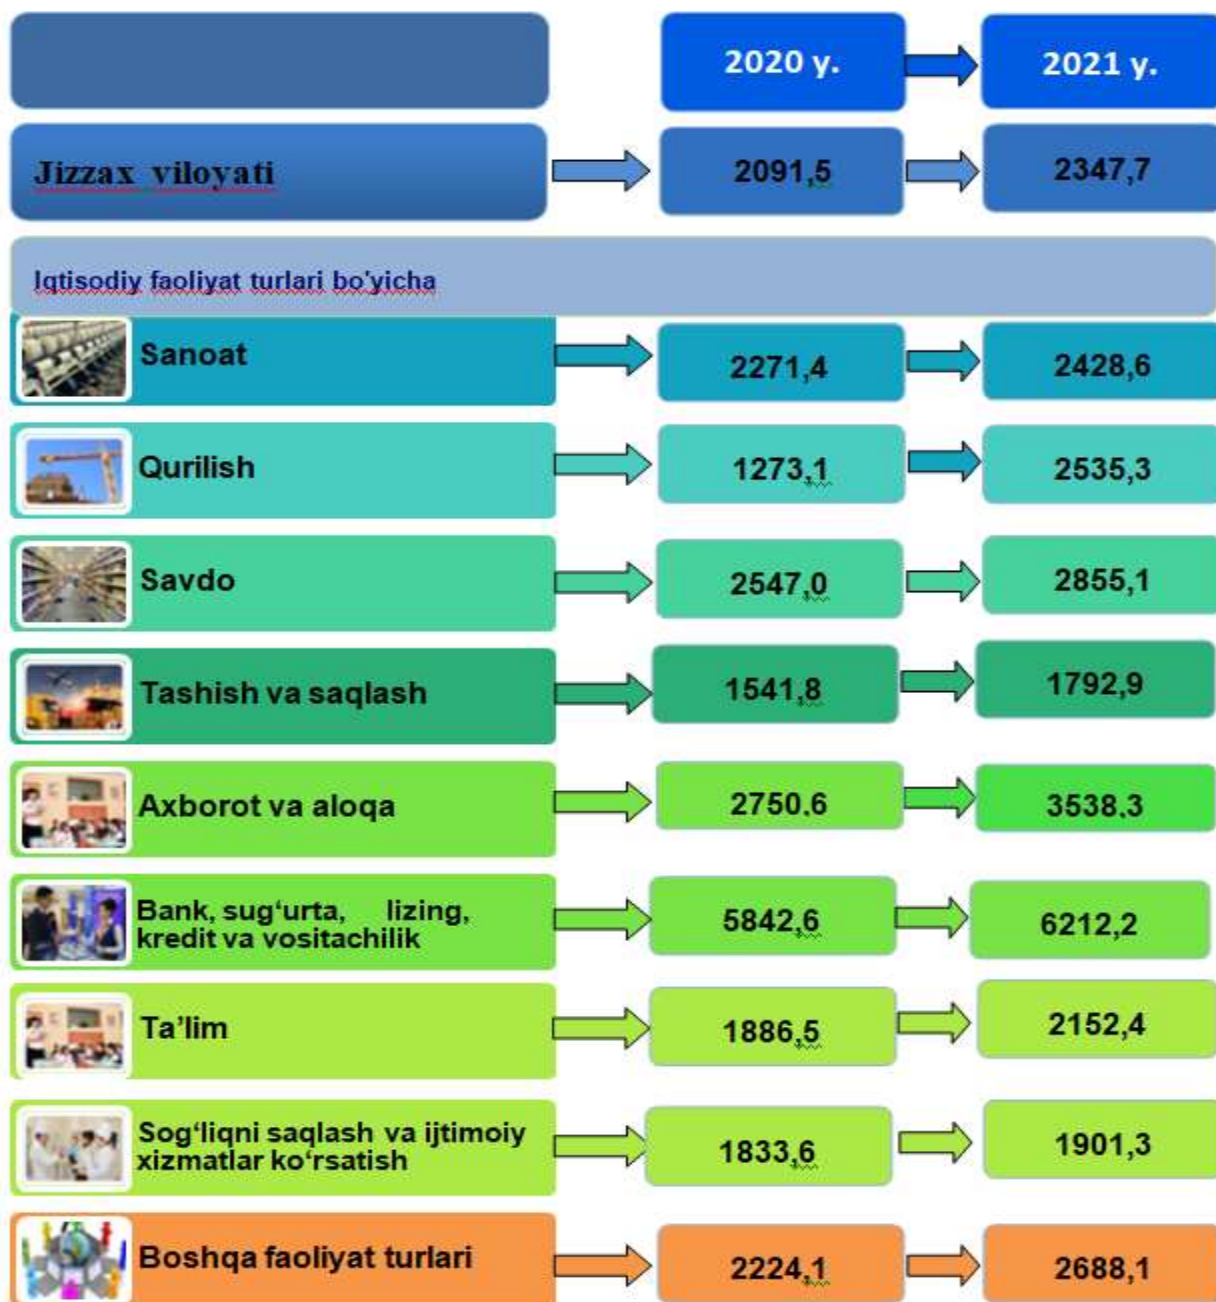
| | 2020 y. | 2021 y. |
|---|---|---|
| Jizzax viloyati | 2091,5 | 2347,7 |

Iqtisodiy faoliyat turlari bo'yicha

| | | |
|---|---|---|
| Sanoat | 2271,4 | 2428,6 |
| Qurilish | 1273,1 | 2535,3 |
| Savdo | 2547,0 | 2855,1 |
| Tashish va saqlash | 1541,8 | 1792,9 |
| Axborot va aloqa | 2750,6 | 3538,3 |
| Bank, sug'urta, lizing, kredit va vositachilik | 5842,6 | 6212,2 |
| Ta'lim | 1886,5 | 2152,4 |
| Sog'liqni saqlash va ijtimoiy xizmatlar ko'rsatish | 1833,6 | 1901,3 |
| Boshqa faoliyat turlari | 2224,1 | 2688,1 |